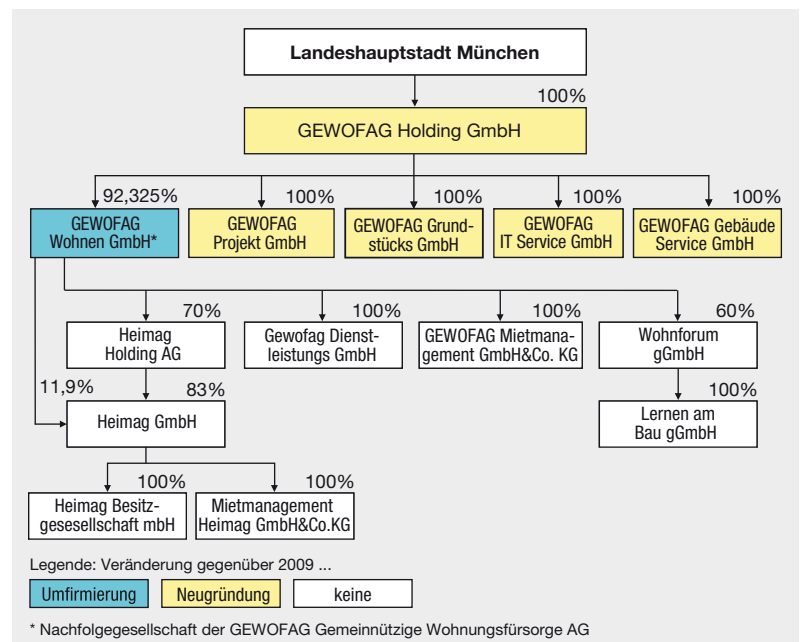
Landeshauptstadt München

100%

GEWOFAG Holding GmbH

92,325%

GEWOFAG Wohnen GmbH*

100%

GEWOFAG Projekt GmbH

100%

GEWOFAG Grundstücks GmbH

100%

GEWOFAG IT Service GmbH

100%

GEWOFAG Gebäude Service GmbH

70%

Heimag Holding AG

100%

Gewofag Dienstleistungs GmbH

100%

GEWOFAG Mietmanagement GmbH&Co. KG

60%

Wohnforum gGmbH

11,9%

83%

Heimag GmbH

100%

Lernen am Bau gGmbH

100%

Heimag Besitzgesesellschaft mbH

100%

Mietmanagement Heimag GmbH&Co.KG

Legende: Veränderung gegenüber 2009 ...

Umfirmierung

Neugründung

keine

* Nachfolgegesellschaft der GEWOFAG Gemeinnützige Wohnungsfürsorge AG